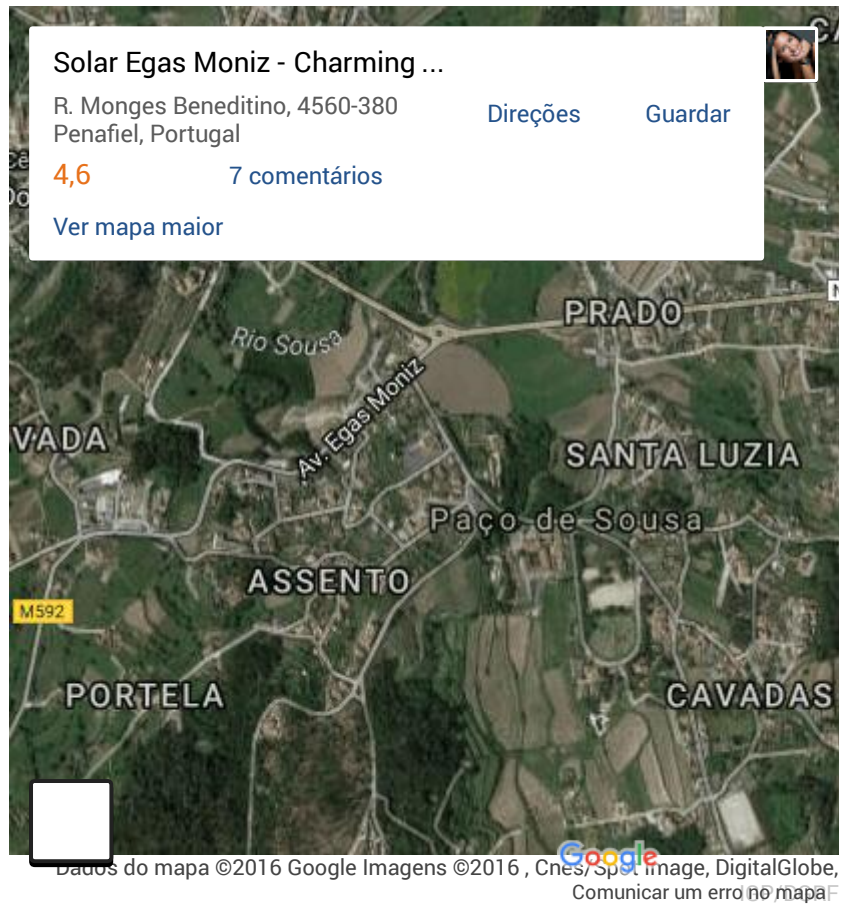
Solar Egas Moniz - Charming ...

R. Monges Beneditino, 4560-380 Penafiel, Portugal

Direções

Guardar

4,6

7 comentários

Ver mapa maior

PRADO

Rio Sousa

Av. Egas Moniz

VADA

SANTA LUZIA

Paço de Sousa

ASSENTO

M592

PORTELA

CAVADAS

Google

Dados do mapa ©2016 Google Imagens ©2016 , Cnes/Spot Image, DigitalGlobe,

Comunicar um erro no mapa